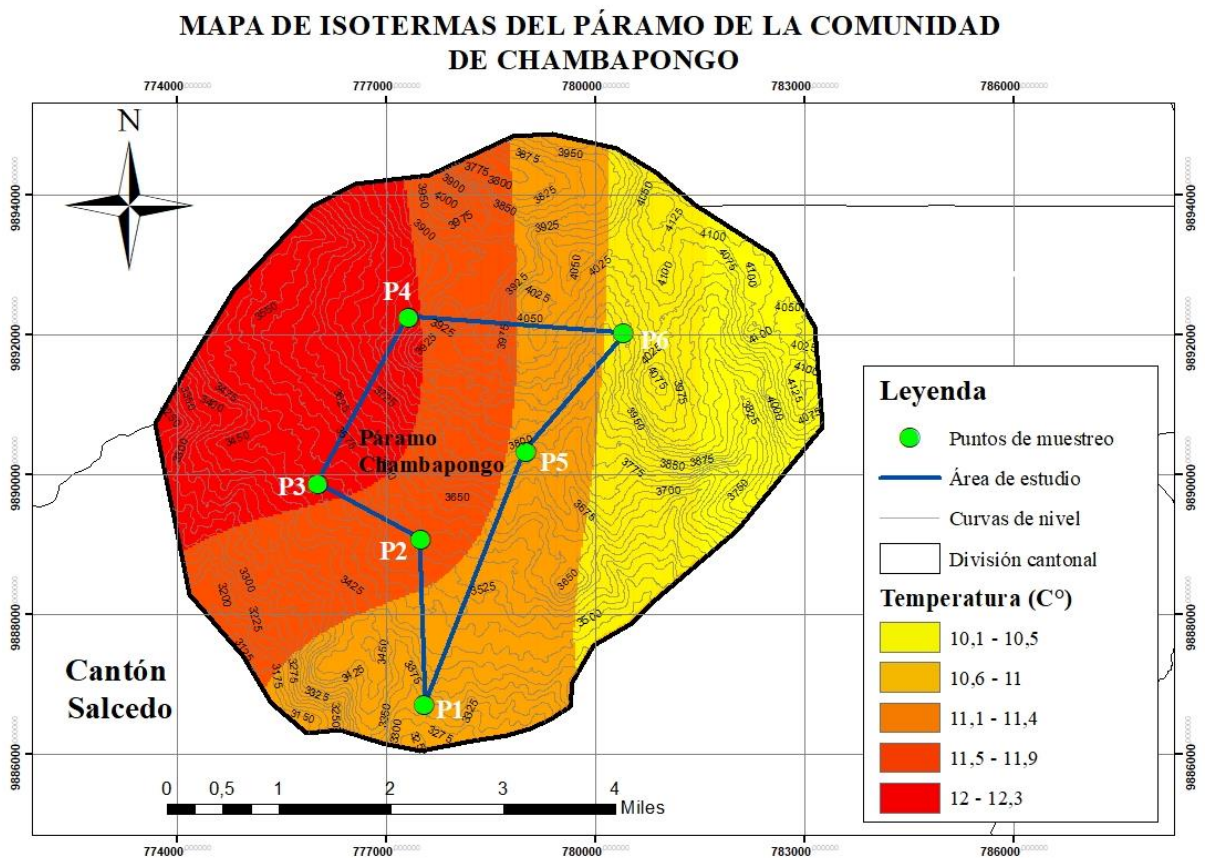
MAPA DE ISOTERMAS DEL PÁRAMO DE LA COMUNIDAD DE CHAMBAPONGO

774000 777000 780000 783000 786000

9894000
9892000
9890000
9888000
9886000

N

3775 3800 3875 3950 3950 3900 4000 3975 3850 3825 3925 3900 4050 4125 4100 4075 4100 4025 3915 4025 4050 3925 3925 4050 3650 3925 3975 4025 4075 3975 4000 4125 4100 4075 3375 3400 3450 3600 3850 3875 3775 3700 3750 3650 3875 3525 3650 3500 3300 3200 3325 3425 3225 3175 3275 3450 3425 3375 3325 3150 3250 3350 3300 3275

P1
P2
P3
P4
P5
P6

Páramo Chambapongo

Cantón Salcedo

0 0,5 1 2 3 4 Miles

Leyenda
Puntos de muestreo
Área de estudio
Curvas de nivel
División cantonal
Temperatura (C°)
10,1 - 10,5
10,6 - 11
11,1 - 11,4
11,5 - 11,9
12 - 12,3